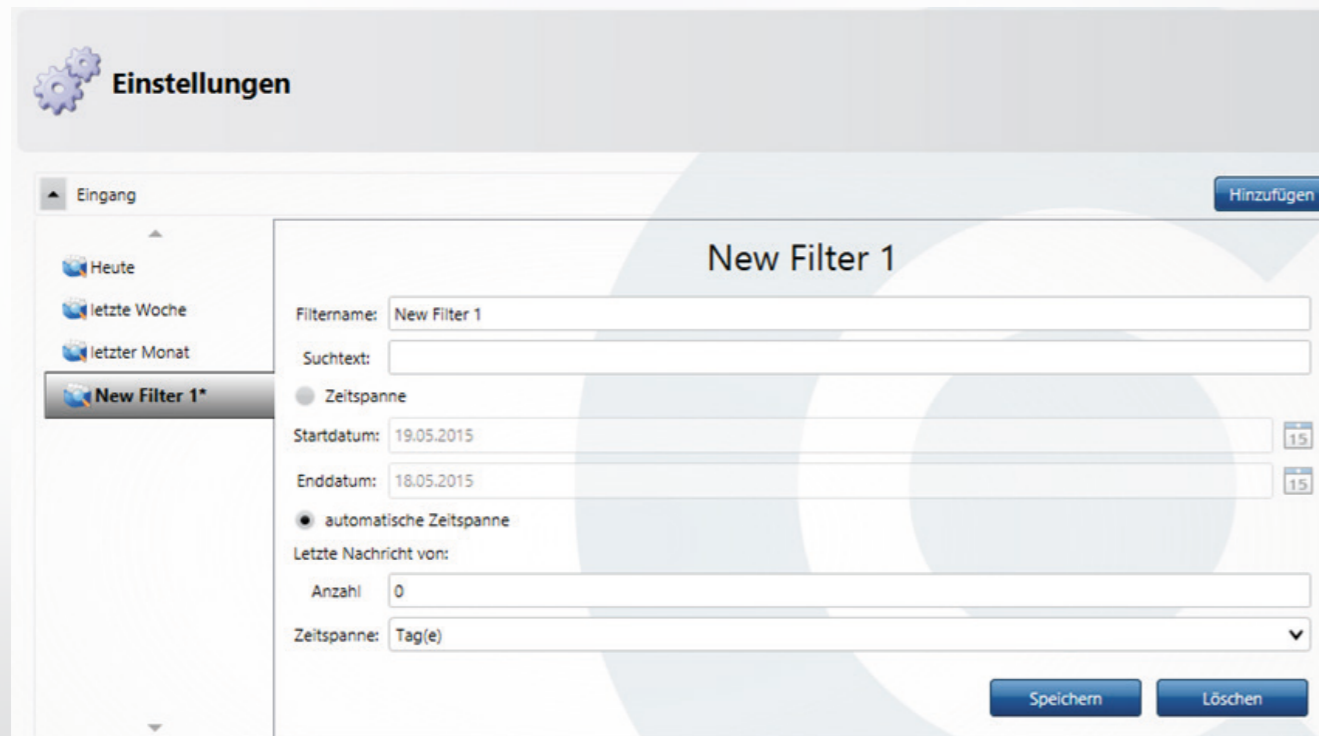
Einstellungen

Eingang

Hinzufügen

Heute
letzte Woche
letzter Monat
New Filter 1*

New Filter 1

Filtername: New Filter 1

Suchtext:

Zeitspanne

Startdatum: 19.05.2015 15

Enddatum: 18.05.2015 15

automatische Zeitspanne

Letzte Nachricht von:

Anzahl 0

Zeitspanne: Tag(e)

Speichern Löschen